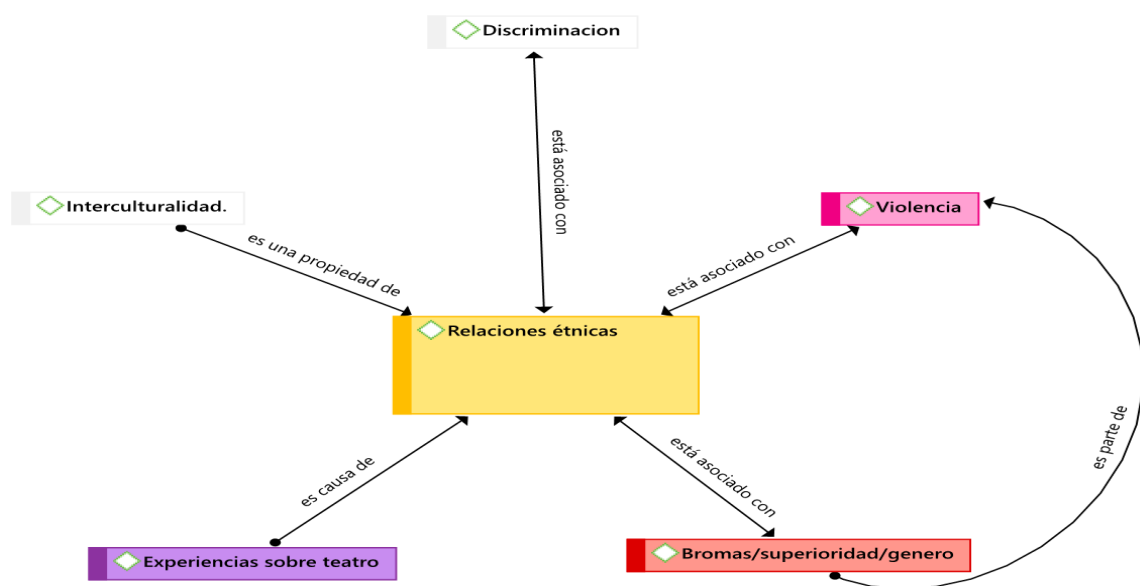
Discriminacion

está asociado con

Interculturalidad.

es una propiedad de

Violencia

está asociado con

Relaciones étnicas

es parte de

es causa de

está asociado con

Experiencias sobre teatro

Bromas/superioridad/genero